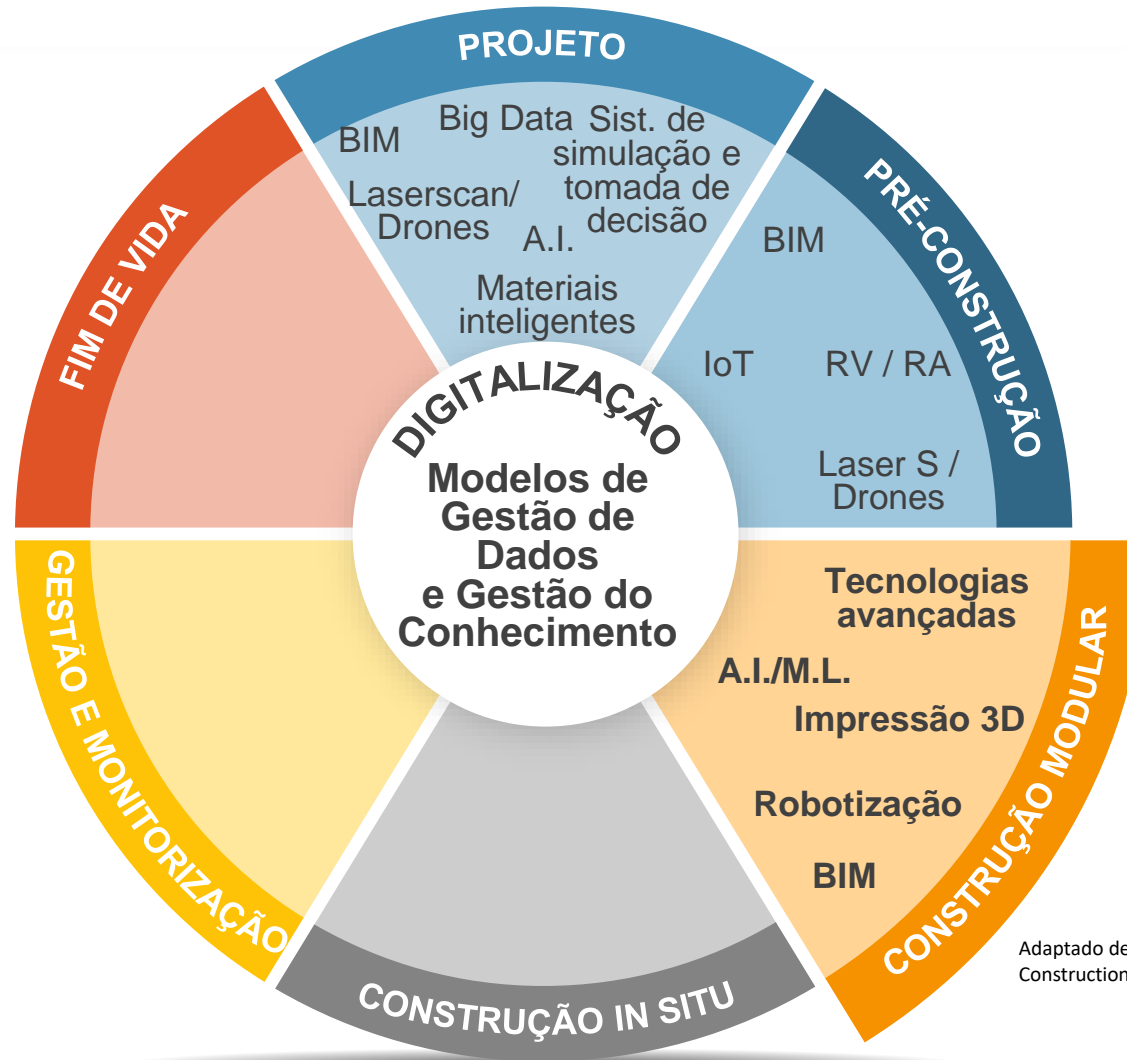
PROJETO

BIM

Big Data

Sist. de simulação e tomada de decisão

Laserscan/ Drones

A.I.

Materiais inteligentes

PRÉ-CONSTRUÇÃO

BIM

IoT

RV / RA

Laser S / Drones

FIM DE VIDA

DIGITALIZAÇÃO

Modelos de Gestão de Dados e Gestão do Conhecimento

CONSTRUÇÃO MODULAR

Tecnologias avançadas

A.I./M.L.

Impressão 3D

Robotização

BIM

GESTÃO E MONITORIZAÇÃO

CONSTRUÇÃO IN SITU

Adaptado de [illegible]
Construction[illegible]